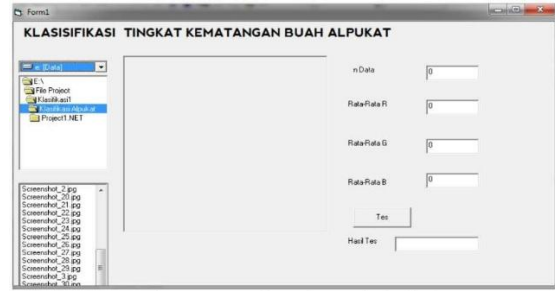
Form1

KLASIFIKASI TINGKAT KEMATANGAN BUAH ALPUKAT

e: [Data]

E:\
File Project
Klasifikasi1
Klasifikasi Alpukat
Project1.NET

Screenshot_2.jpg
Screenshot_20.jpg
Screenshot_21.jpg
Screenshot_22.jpg
Screenshot_23.jpg
Screenshot_24.jpg
Screenshot_25.jpg
Screenshot_26.jpg
Screenshot_27.jpg
Screenshot_28.jpg
Screenshot_29.jpg
Screenshot_3.jpg
Screenshot_30.jpg

n Data 0

Rata-Rata R 0

Rata-Rata G 0

Rata-Rata B 0

Tes

Hasil Tes